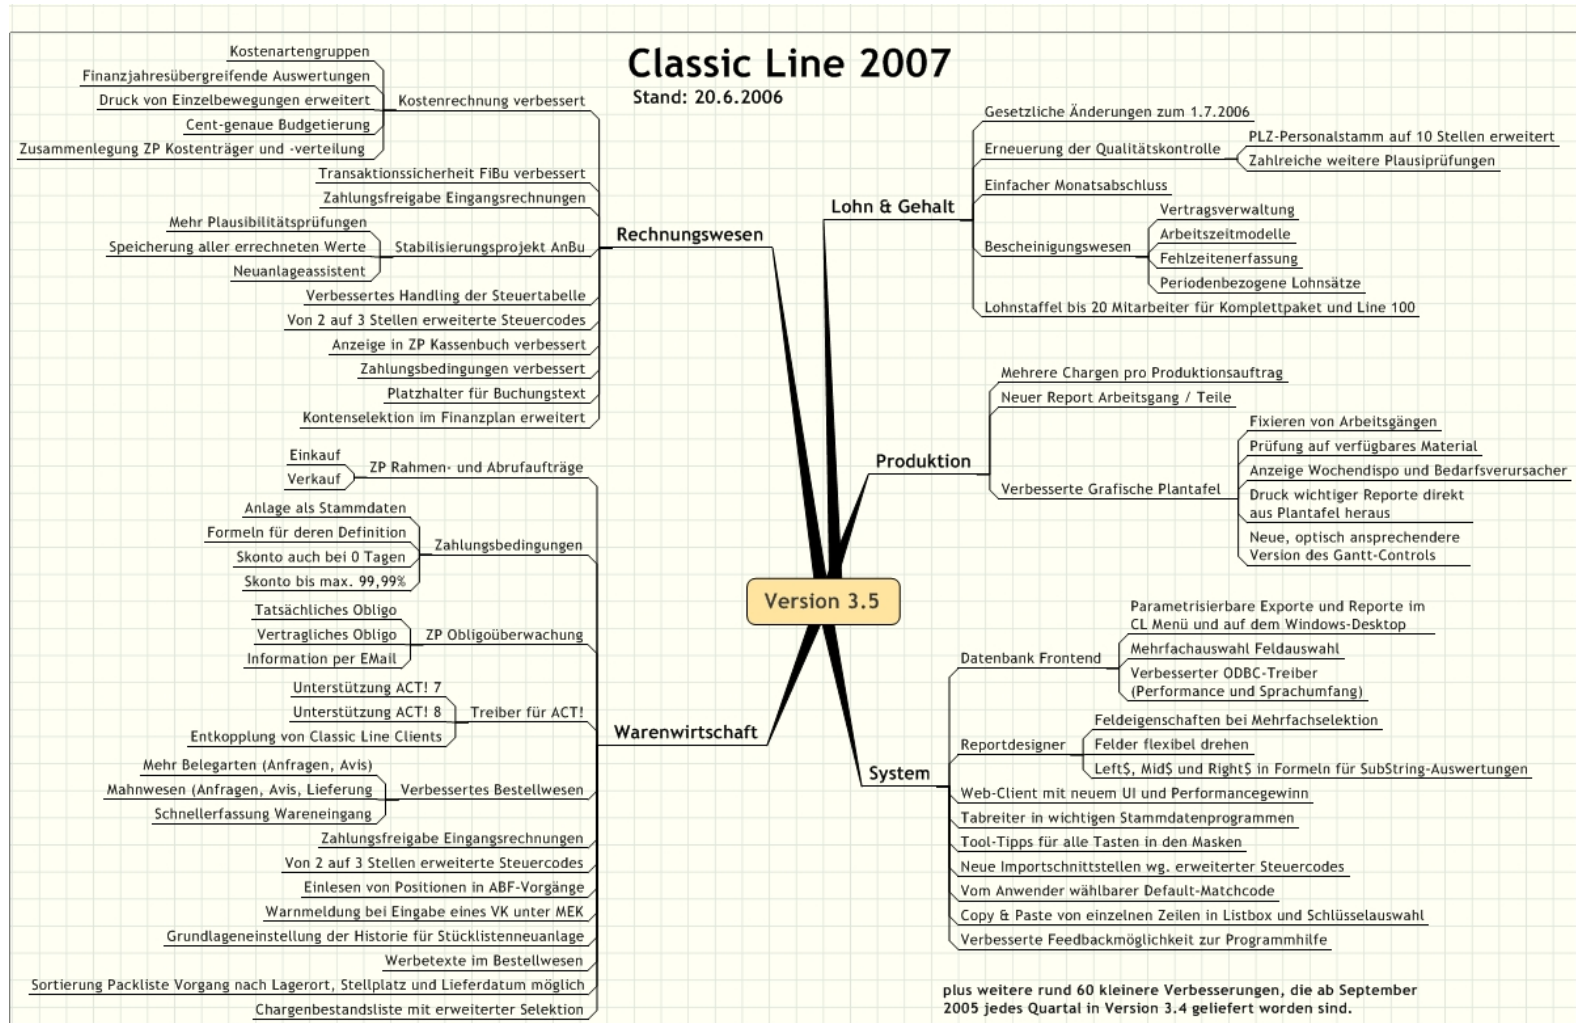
Classic Line 2007
Stand: 20.6.2006

Version 3.5

Rechnungswesen

Kostenrechnung verbessert
Kostenartengruppen
Finanzjahresübergreifende Auswertungen
Druck von Einzelbewegungen erweitert
Cent-genaue Budgetierung
Zusammenlegung ZP Kostenträger und -verteilung
Transaktionssicherheit FiBu verbessert
Zahlungsfreigabe Eingangsrechnungen
Stabilisierungsprojekt AnBu
Mehr Plausibilitätsprüfungen
Speicherung aller errechneten Werte
Neuanlageassistent
Verbessertes Handling der Steuertabelle
Von 2 auf 3 Stellen erweiterte Steuercodes
Anzeige in ZP Kassenbuch verbessert
Zahlungsbedingungen verbessert
Platzhalter für Buchungstext
Kontenselektion im Finanzplan erweitert

Warenwirtschaft

ZP Rahmen- und Abrufaufträge
Einkauf
Verkauf
Zahlungsbedingungen
Anlage als Stammdaten
Formeln für deren Definition
Skonto auch bei 0 Tagen
Skonto bis max. 99,99%
ZP Obligoüberwachung
Tatsächliches Obligo
Vertragliches Obligo
Information per EMail
Treiber für ACT!
Unterstützung ACT! 7
Unterstützung ACT! 8
Entkopplung von Classic Line Clients
Verbessertes Bestellwesen
Mehr Belegarten (Anfragen, Avis)
Mahnwesen (Anfragen, Avis, Lieferung
Schnellerfassung Wareneingang
Zahlungsfreigabe Eingangsrechnungen
Von 2 auf 3 Stellen erweiterte Steuercodes
Einlesen von Positionen in ABF-Vorgänge
Warnmeldung bei Eingabe eines VK unter MEK
Grundlageneinstellung der Historie für Stücklistenneuanlage
Werbetexte im Bestellwesen
Sortierung Packliste Vorgang nach Lagerort, Stellplatz und Lieferdatum möglich
Chargenbestandsliste mit erweiterter Selektion

Lohn & Gehalt

Gesetzliche Änderungen zum 1.7.2006
Erneuerung der Qualitätskontrolle
PLZ-Personalstamm auf 10 Stellen erweitert
Zahlreiche weitere Plausiprüfungen
Einfacher Monatsabschluss
Bescheinigungswesen
Vertragsverwaltung
Arbeitszeitmodelle
Fehlzeitenerfassung
Periodenbezogene Lohnsätze
Lohnstaffel bis 20 Mitarbeiter für Komplettpaket und Line 100

Produktion

Mehrere Chargen pro Produktionsauftrag
Neuer Report Arbeitsgang / Teile
Verbesserte Grafische Plantafel
Fixieren von Arbeitsgängen
Prüfung auf verfügbares Material
Anzeige Wochendispo und Bedarfsverursacher
Druck wichtiger Reporte direkt aus Plantafel heraus
Neue, optisch ansprechendere Version des Gantt-Controls

System

Datenbank Frontend
Parametrisierbare Exporte und Reporte im CL Menü und auf dem Windows-Desktop
Mehrfachauswahl Feldauswahl
Verbesserter ODBC-Treiber (Performance und Sprachumfang)
Reportdesigner
Feldeigenschaften bei Mehrfachselektion
Felder flexibel drehen
Left$, Mid$ und Right$ in Formeln für SubString-Auswertungen
Web-Client mit neuem UI und Performancegewinn
Tabreiter in wichtigen Stammdatenprogrammen
Tool-Tipps für alle Tasten in den Masken
Neue Importschnittstellen wg. erweiterter Steuercodes
Vom Anwender wählbarer Default-Matchcode
Copy & Paste von einzelnen Zeilen in Listbox und Schlüsselauswahl
Verbesserte Feedbackmöglichkeit zur Programmhilfe

plus weitere rund 60 kleinere Verbesserungen, die ab September 2005 jedes Quartal in Version 3.4 geliefert worden sind.